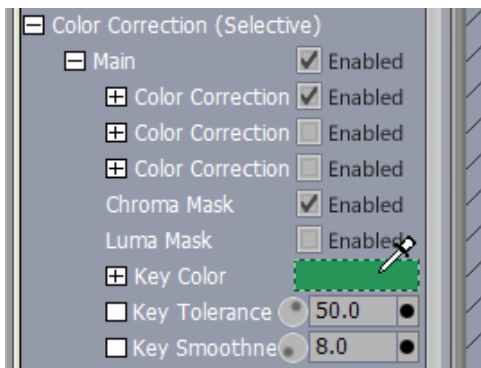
Color Correction (Selective)
Main Enabled
Color Correction Enabled
Color Correction Enabled
Color Correction Enabled
Chroma Mask Enabled
Luma Mask Enabled
Key Color
Key Tolerance 50.0
Key Smoothne 8.0